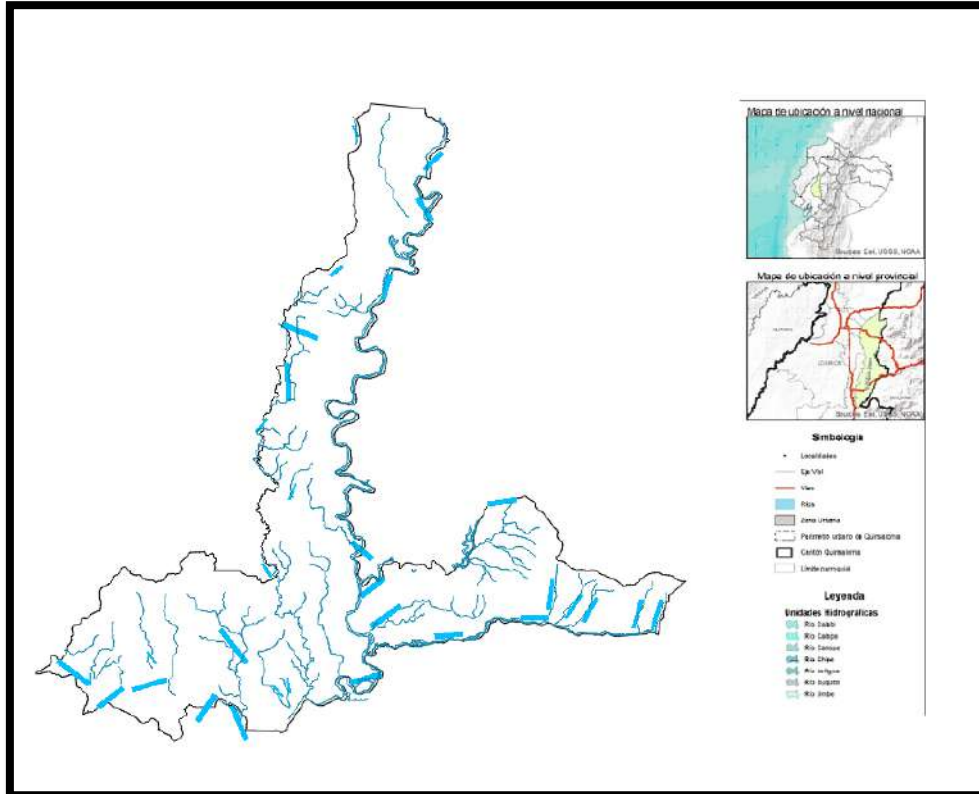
Mapa de ubicación a nivel nacional

Fuentes: Esri, USGS, NOAA

Mapa de ubicación a nivel provincial

Fuentes: Esri, USGS, NOAA

Simbología

Localidades

Eje Vial

Vías

Ríos

Zona Urbana

Perímetro urbano de Quinsaloma

Cantón Quinsaloma

Límite parroquial

Leyenda

Unidades Hidrográficas

Río Salado

Río Calope

Río Cancuse

Río Chipe

Río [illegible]

Río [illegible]

Río Umbe